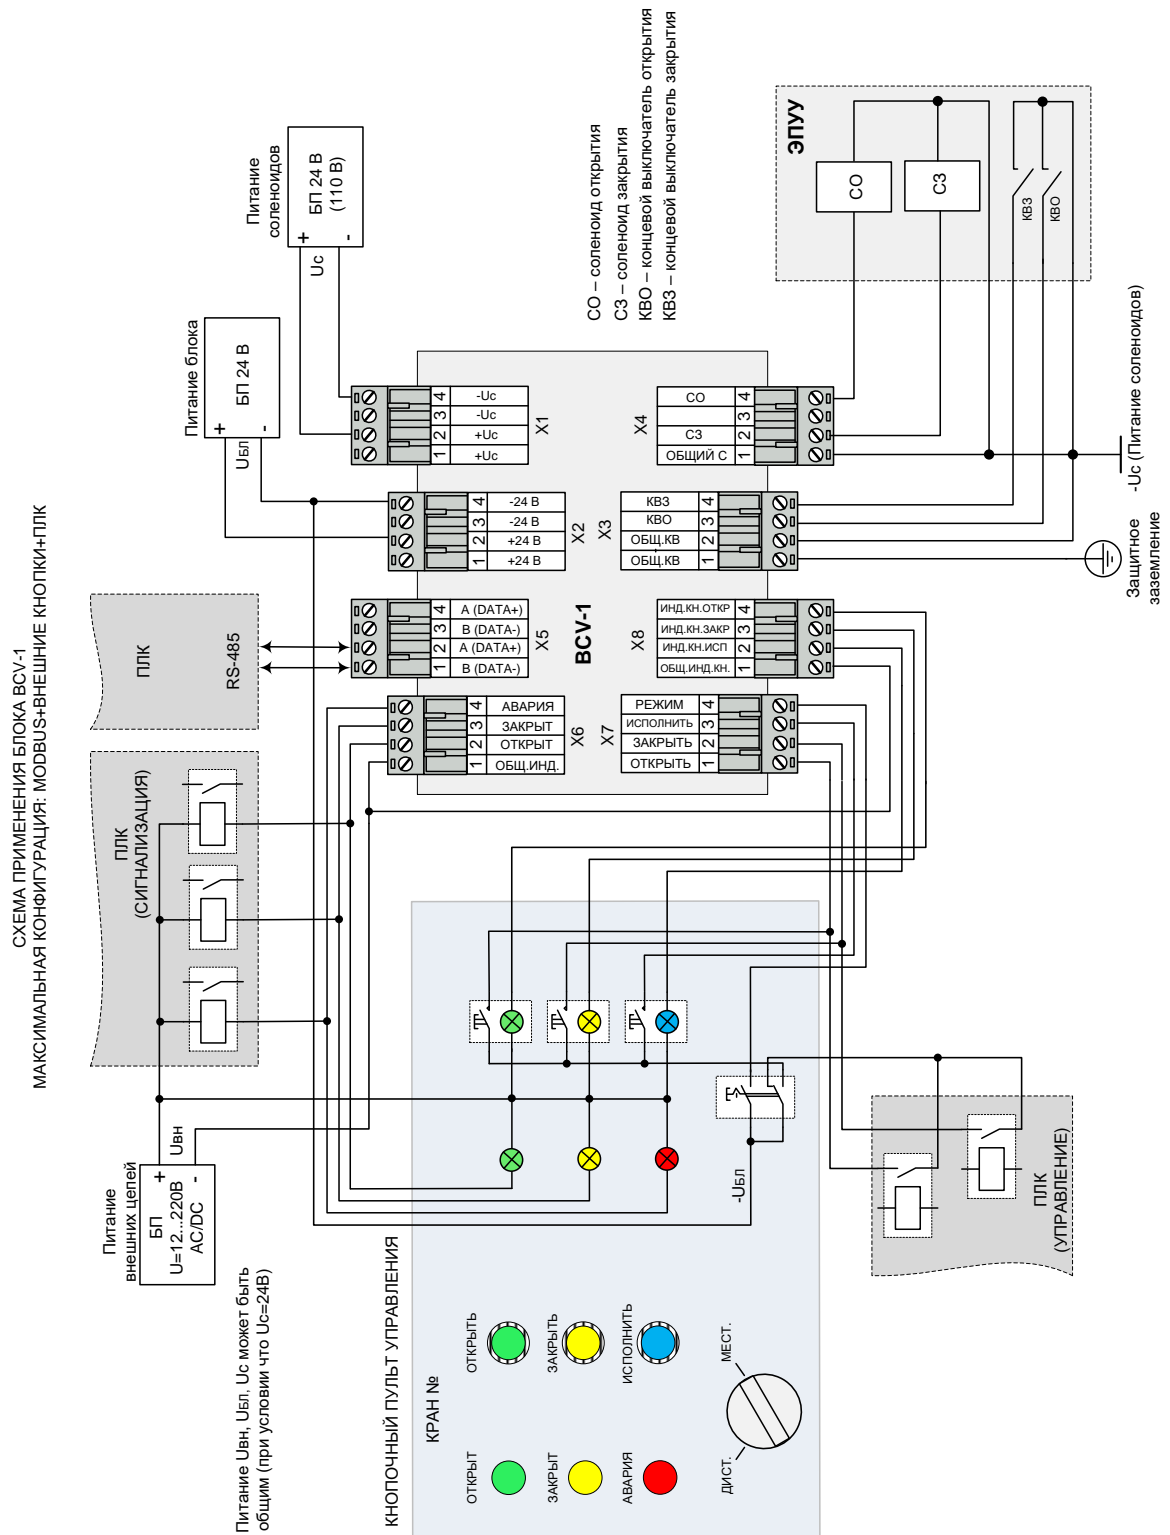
СХЕМА ПРИМЕНЕНИЯ БЛОКА BCV-1
МАКСИМАЛЬНАЯ КОНФИГУРАЦИЯ: MODBUS+ВНЕШНИЕ КНОПКИ+ПЛК

Питание блока
БП 24 В
+ -
Uбл

Питание соленоидов
БП 24 В (110 В)
+ -
Uc

СО – соленоид открытия
СЗ – соленоид закрытия
КВО – концевой выключатель открытия
КВЗ – концевой выключатель закрытия

ЭПУУ
СО
СЗ
КВЗ
КВО

-Uc (Питание соленоидов)

Защитное заземление

BCV-1

X1
| 4 | -Uc |
| 3 | -Uc |
| 2 | +Uc |
| 1 | +Uc |

X4
| СО | 4 |
|  | 3 |
| СЗ | 2 |
| ОБЩИЙ С | 1 |

X2
| 4 | -24 В |
| 3 | -24 В |
| 2 | +24 В |
| 1 | +24 В |

X3
| КВЗ | 4 |
| КВО | 3 |
| ОБЩ.КВ | 2 |
| ОБЩ.КВ | 1 |

X5
| 4 | A (DATA+) |
| 3 | B (DATA-) |
| 2 | A (DATA+) |
| 1 | B (DATA-) |

X8
| ИНД.КН.ОТКР | 4 |
| ИНД.КН.ЗАКР | 3 |
| ИНД.КН.ИСП | 2 |
| ОБЩ.ИНД.КН. | 1 |

X6
| 4 | АВАРИЯ |
| 3 | ЗАКРЫТ |
| 2 | ОТКРЫТ |
| 1 | ОБЩ.ИНД. |

X7
| РЕЖИМ | 4 |
| ИСПОЛНИТЬ | 3 |
| ЗАКРЫТЬ | 2 |
| ОТКРЫТЬ | 1 |

ПЛК
RS-485

ПЛК (СИГНАЛИЗАЦИЯ)

Питание внешних цепей
БП
U=12...220В
AC/DC
+ -
Uвн

Питание Uвн, Uбл, Uc может быть общим (при условии что Uc=24В)

-Uбл

ПЛК (УПРАВЛЕНИЕ)

КНОПОЧНЫЙ ПУЛЬТ УПРАВЛЕНИЯ
КРАН №
ОТКРЫТЬ
ЗАКРЫТЬ
ИСПОЛНИТЬ
ОТКРЫТ
ЗАКРЫТ
АВАРИЯ
МЕСТ.
ДИСТ.